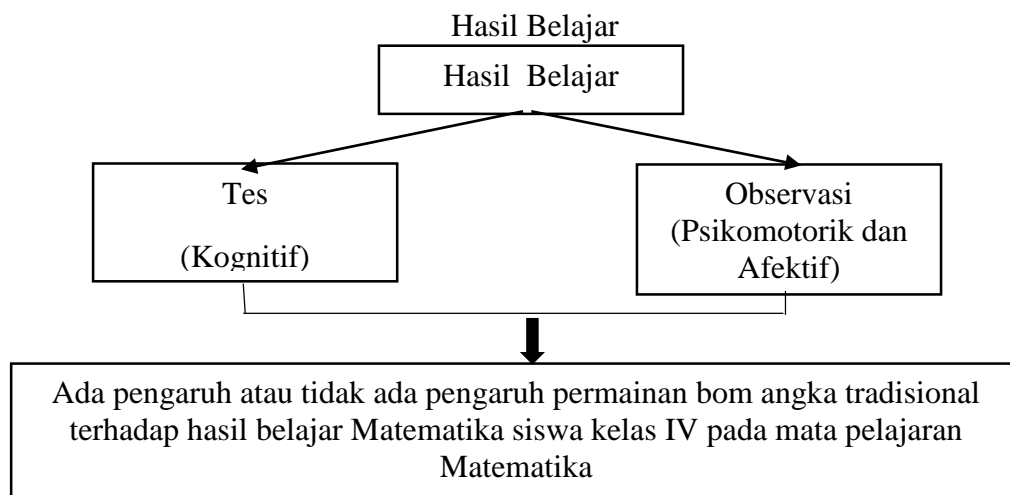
Hasil Belajar

Hasil Belajar

Tes

(Kognitif)

Observasi
(Psikomotorik dan Afektif)

Ada pengaruh atau tidak ada pengaruh permainan bom angka tradisional terhadap hasil belajar Matematika siswa kelas IV pada mata pelajaran Matematika